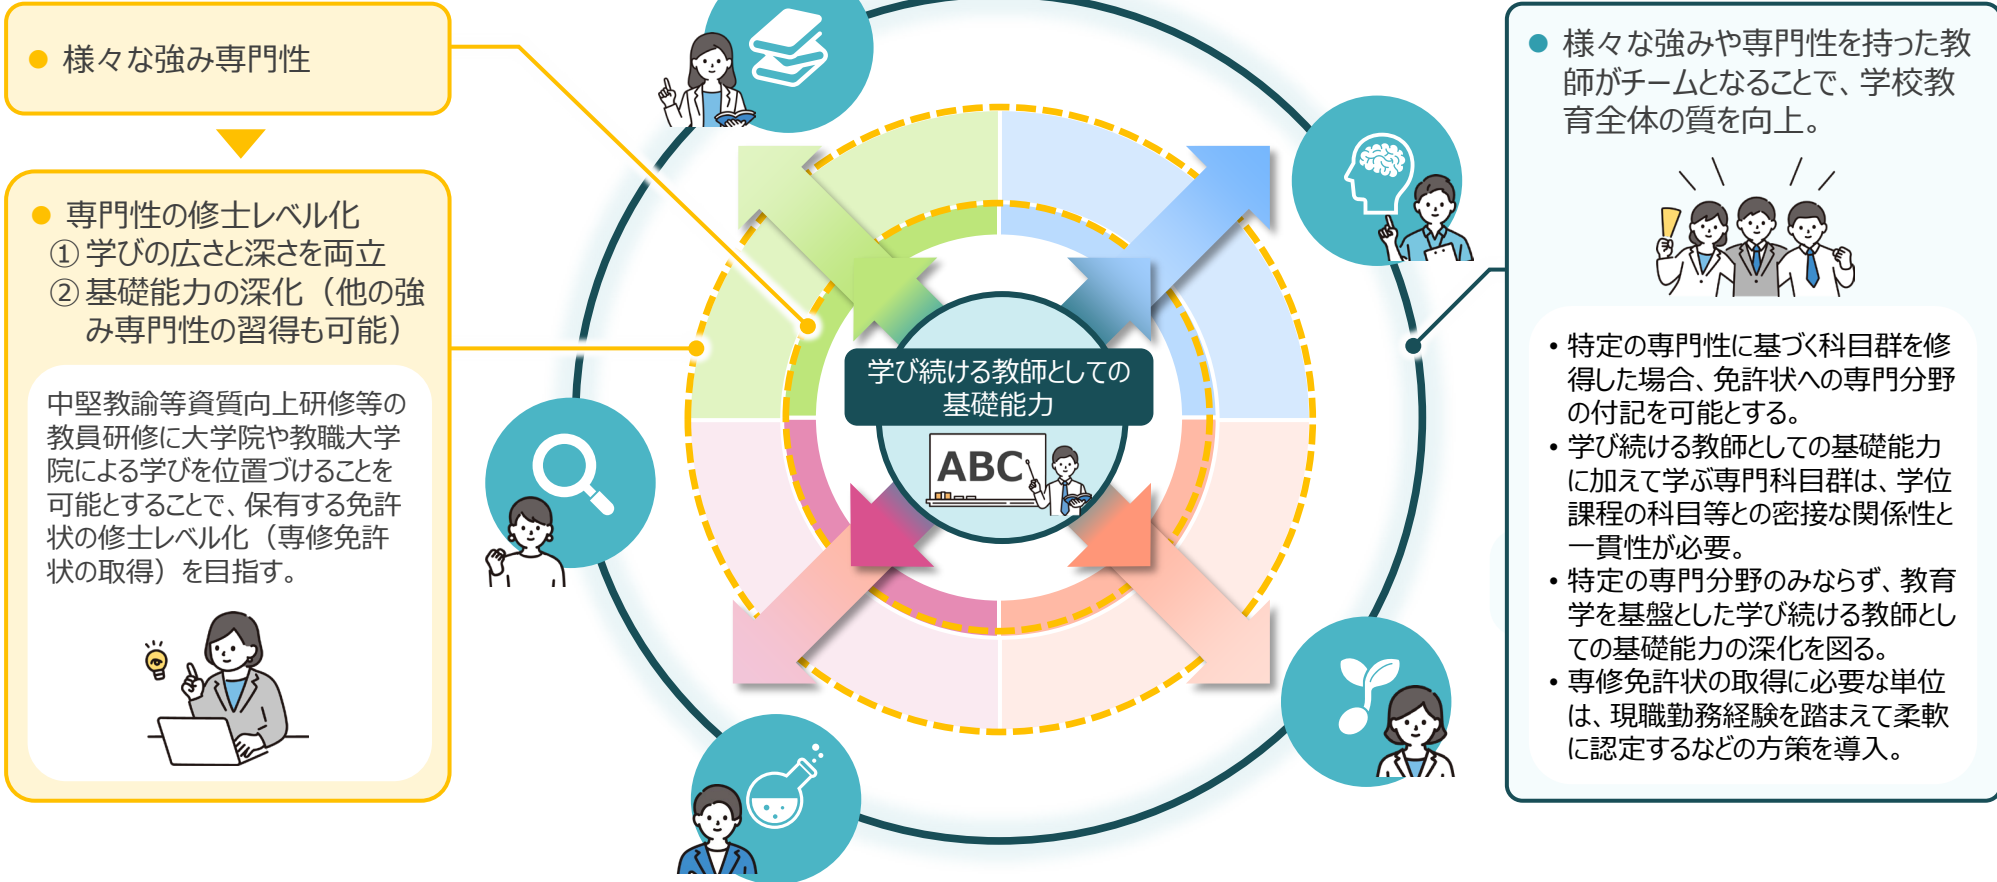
● 様々な強み専門性

● 専門性の修士レベル化
① 学びの広さと深さを両立
② 基礎能力の深化（他の強み専門性の習得も可能）

中堅教諭等資質向上研修等の教員研修に大学院や教職大学院による学びを位置づけることを可能とすることで、保有する免許状の修士レベル化（専修免許状の取得）を目指す。

学び続ける教師としての基礎能力

ABC

● 様々な強みや専門性を持った教師がチームとなることで、学校教育全体の質を向上。

• 特定の専門性に基づく科目群を修得した場合、免許状への専門分野の付記を可能とする。
• 学び続ける教師としての基礎能力に加えて学ぶ専門科目群は、学位課程の科目等との密接な関係性と一貫性が必要。
• 特定の専門分野のみならず、教育学を基盤とした学び続ける教師としての基礎能力の深化を図る。
• 専修免許状の取得に必要な単位は、現職勤務経験を踏まえて柔軟に認定するなどの方策を導入。